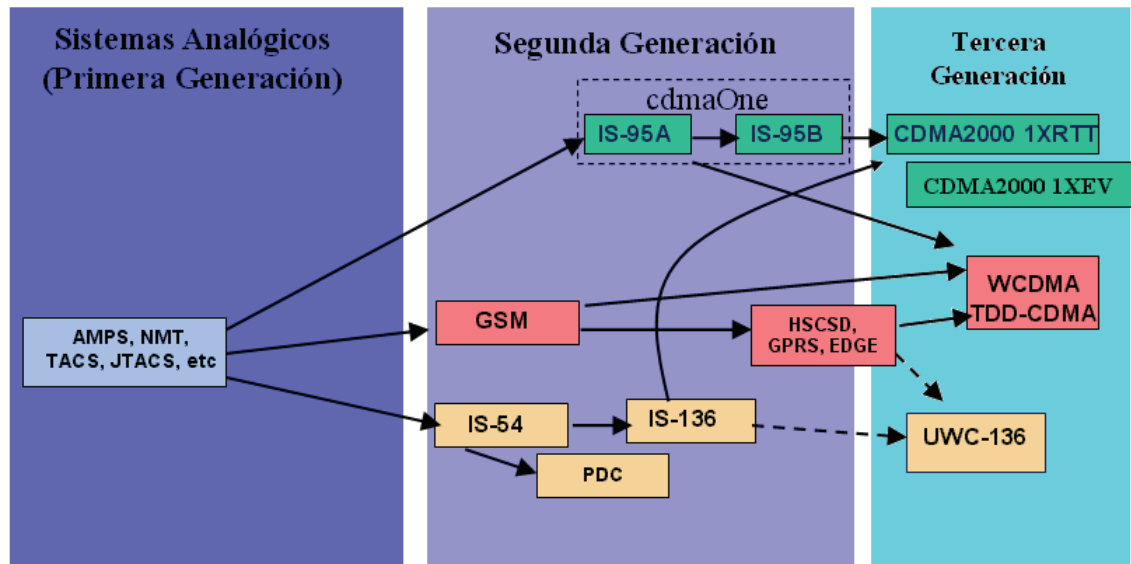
Sistemas Analógicos (Primera Generación)

Segunda Generación

Tercera Generación

cdmaOne

IS-95A

IS-95B

CDMA2000 1XRTT

CDMA2000 1XEV

AMPS, NMT, TACS, JTACS, etc

GSM

WCDMA TDD-CDMA

HSCSD, GPRS, EDGE

IS-54

IS-136

UWC-136

PDC